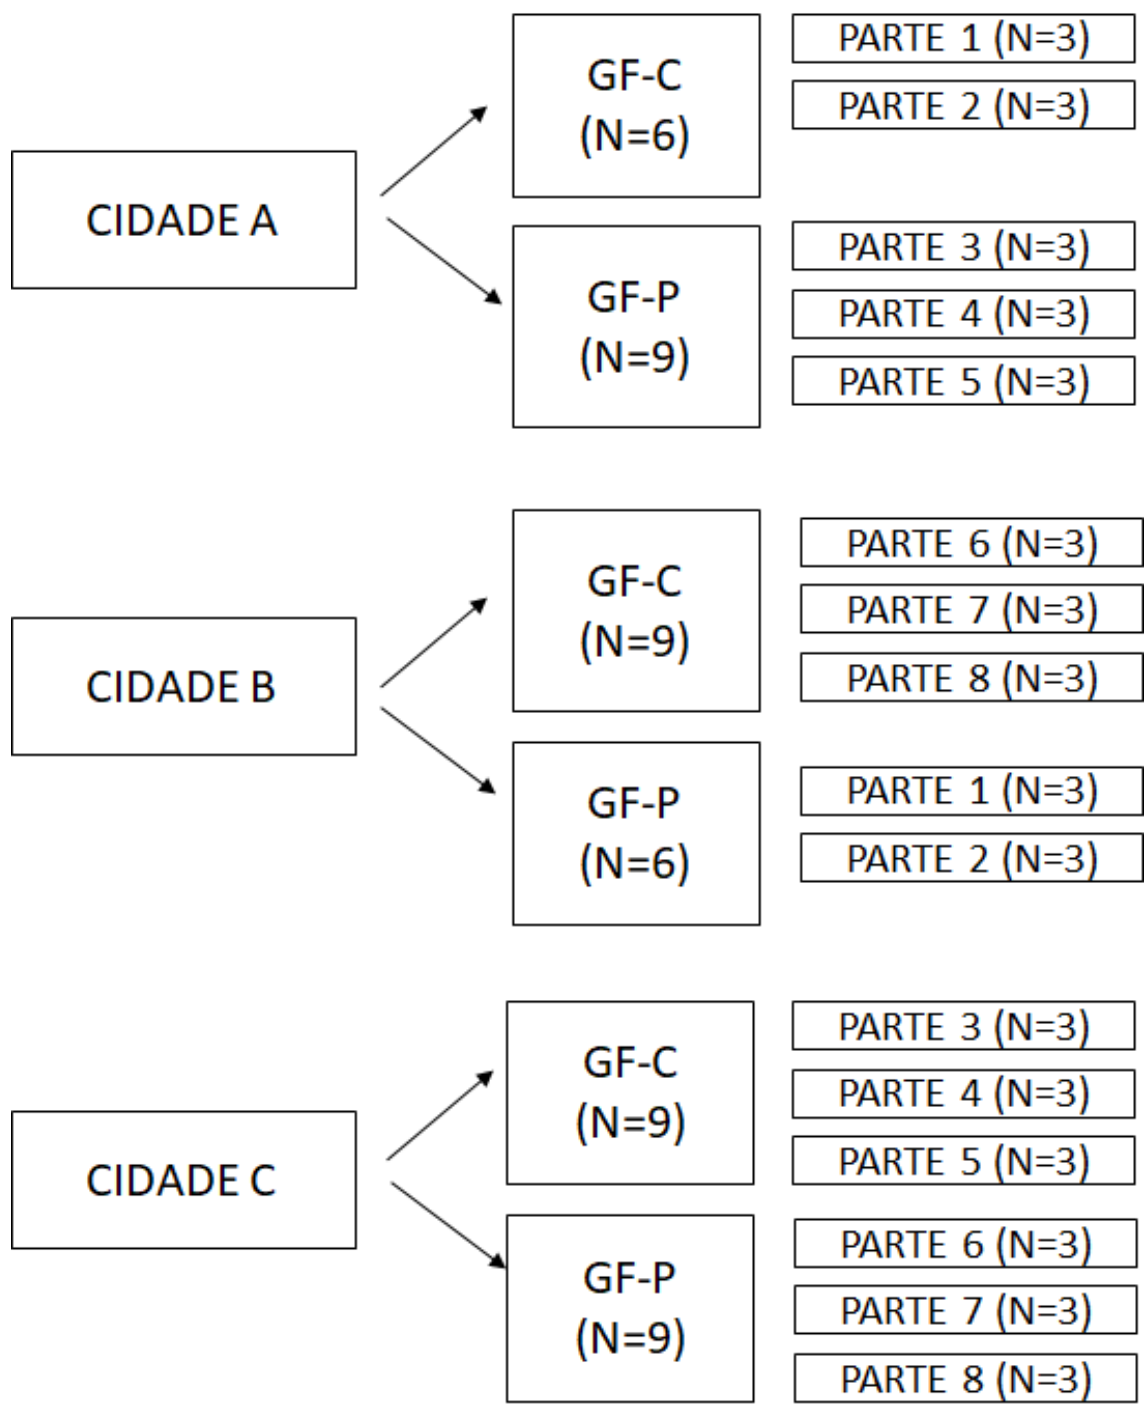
CIDADE A

GF-C
(N=6)

PARTE 1 (N=3)
PARTE 2 (N=3)

GF-P
(N=9)

PARTE 3 (N=3)
PARTE 4 (N=3)
PARTE 5 (N=3)

CIDADE B

GF-C
(N=9)

PARTE 6 (N=3)
PARTE 7 (N=3)
PARTE 8 (N=3)

GF-P
(N=6)

PARTE 1 (N=3)
PARTE 2 (N=3)

CIDADE C

GF-C
(N=9)

PARTE 3 (N=3)
PARTE 4 (N=3)
PARTE 5 (N=3)

GF-P
(N=9)

PARTE 6 (N=3)
PARTE 7 (N=3)
PARTE 8 (N=3)